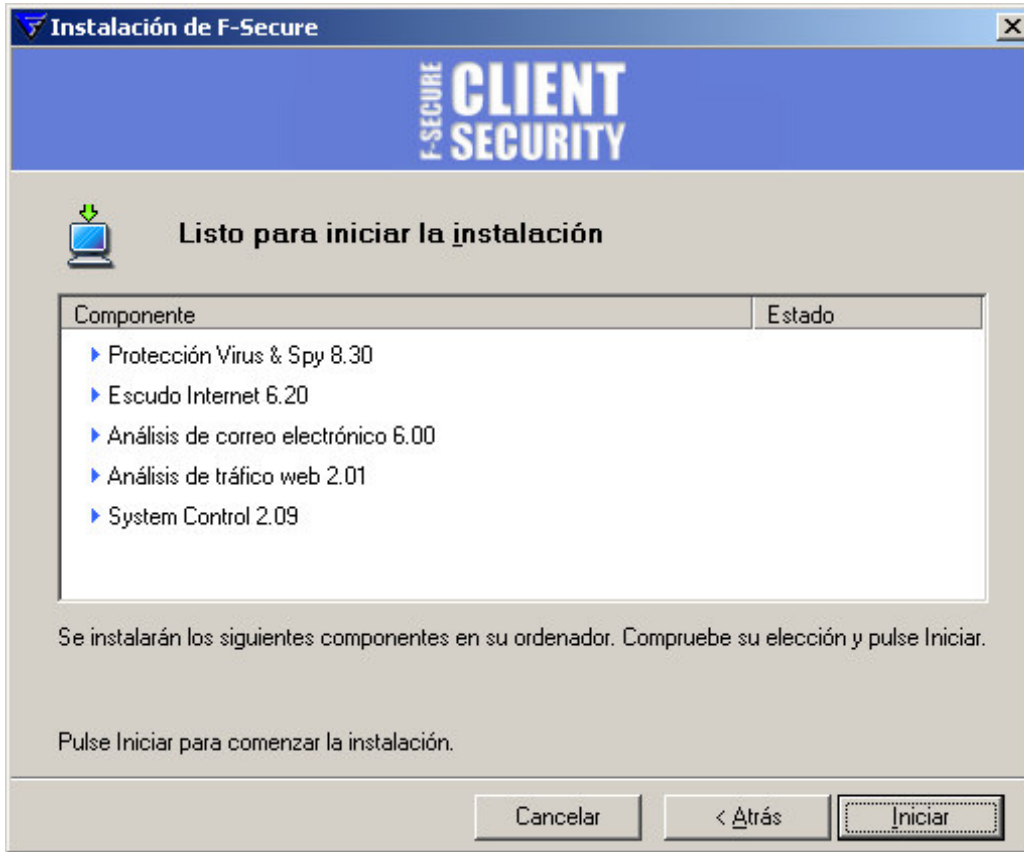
Instalación de F-Secure

F-SECURE CLIENT SECURITY

Listo para iniciar la instalación

| Componente | Estado |
|---|---|
| Protección Virus & Spy 8.30 | |
| Escudo Internet 6.20 | |
| Análisis de correo electrónico 6.00 | |
| Análisis de tráfico web 2.01 | |
| System Control 2.09 | |

Se instalarán los siguientes componentes en su ordenador. Compruebe su elección y pulse Iniciar.

Pulse Iniciar para comenzar la instalación.

Cancelar
< Atrás
Iniciar